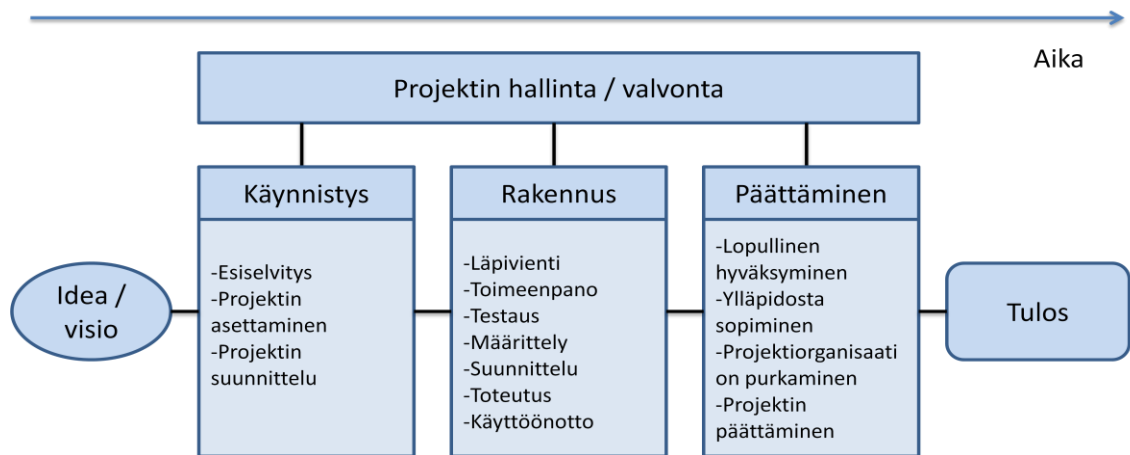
Aika

Projektin hallinta / valvonta

Idea / visio

Käynnistys

-Esiselvitys
-Projektin asettaminen
-Projektin suunnittelu

Rakennus

-Läpivienti
-Toimeenpano
-Testaus
-Määrittely
-Suunnittelu
-Toteutus
-Käyttöönotto

Päättäminen

-Lopullinen hyväksyminen
-Ylläpidosta sopiminen
-Projektiorganisaati on purkaminen
-Projektin päättäminen

Tulos